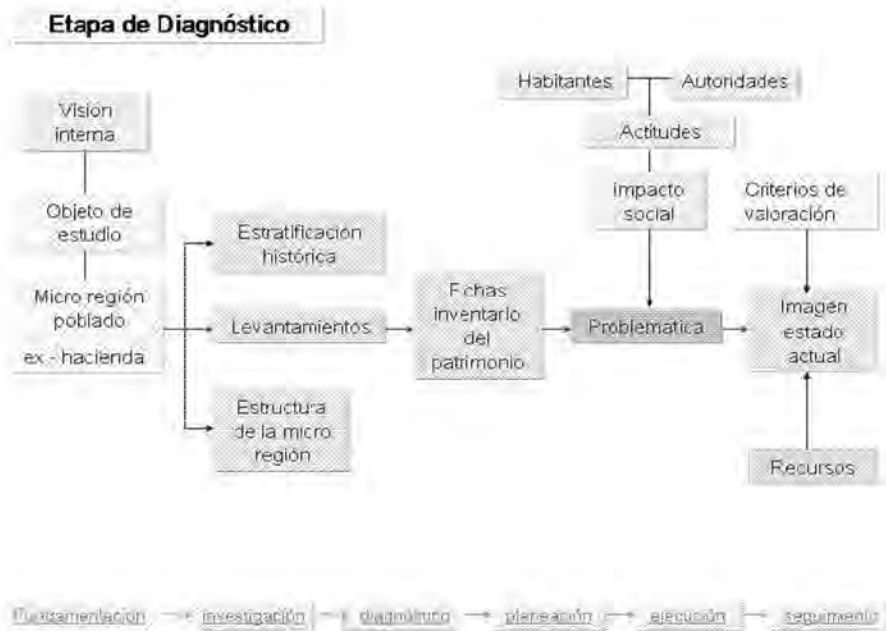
Etapa de Diagnóstico

Visión interna

Objeto de estudio

Micro región poblado

ex - hacienda

Estratificación histórica

Levantamientos

Estructura de la micro región

Fichas inventario del patrimonio

Habitantes

Autoridades

Actitudes

Impacto social

Problemática

Criterios de valoración

Imagen estado actual

Recursos

Fundamentación → investigación → diagnóstico → planeación → ejecución → seguimiento